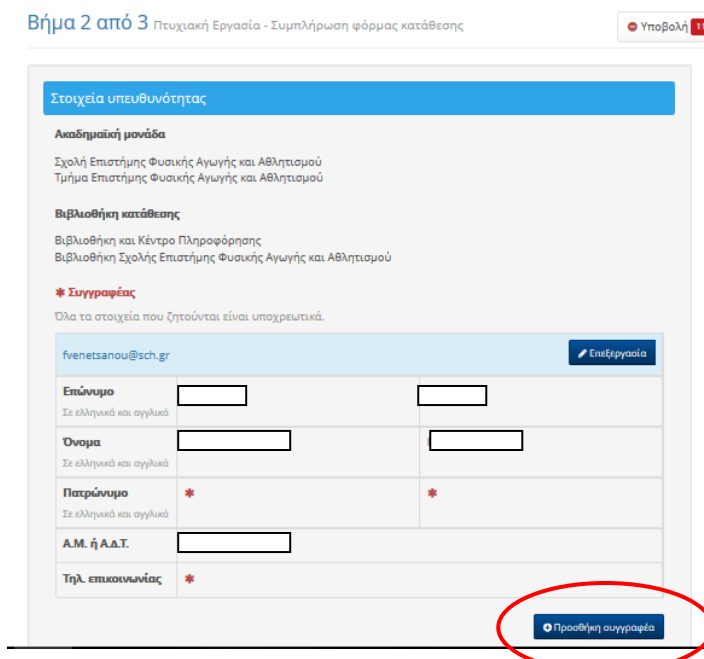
Βήμα 2 από 3 Πτυχιακή Εργασία - Συμπλήρωση φόρμας κατάθεσης

Υποβολή 1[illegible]

Στοιχεία υπευθυνότητας

Ακαδημαϊκή μονάδα

Σχολή Επιστήμης Φυσικής Αγωγής και Αθλητισμού
Τμήμα Επιστήμης Φυσικής Αγωγής και Αθλητισμού

Βιβλιοθήκη κατάθεσης

Βιβλιοθήκη και Κέντρο Πληροφόρησης
Βιβλιοθήκη Σχολής Επιστήμης Φυσικής Αγωγής και Αθλητισμού

✱ Συγγραφέας

Όλα τα στοιχεία που ζητούνται είναι υποχρεωτικά.

fvenetsanou@sch.gr

Επεξεργασία

| | | |
|---|---|---|
| Επώνυμο Σε ελληνικά και αγγλικά | | |
| Όνομα Σε ελληνικά και αγγλικά | | |
| Πατρώνυμο Σε ελληνικά και αγγλικά | ✱ | ✱ |
| Α.Μ. ή Α.Δ.Τ. | | |
| Τηλ. επικοινωνίας | ✱ | |

Προσθήκη συγγραφέα